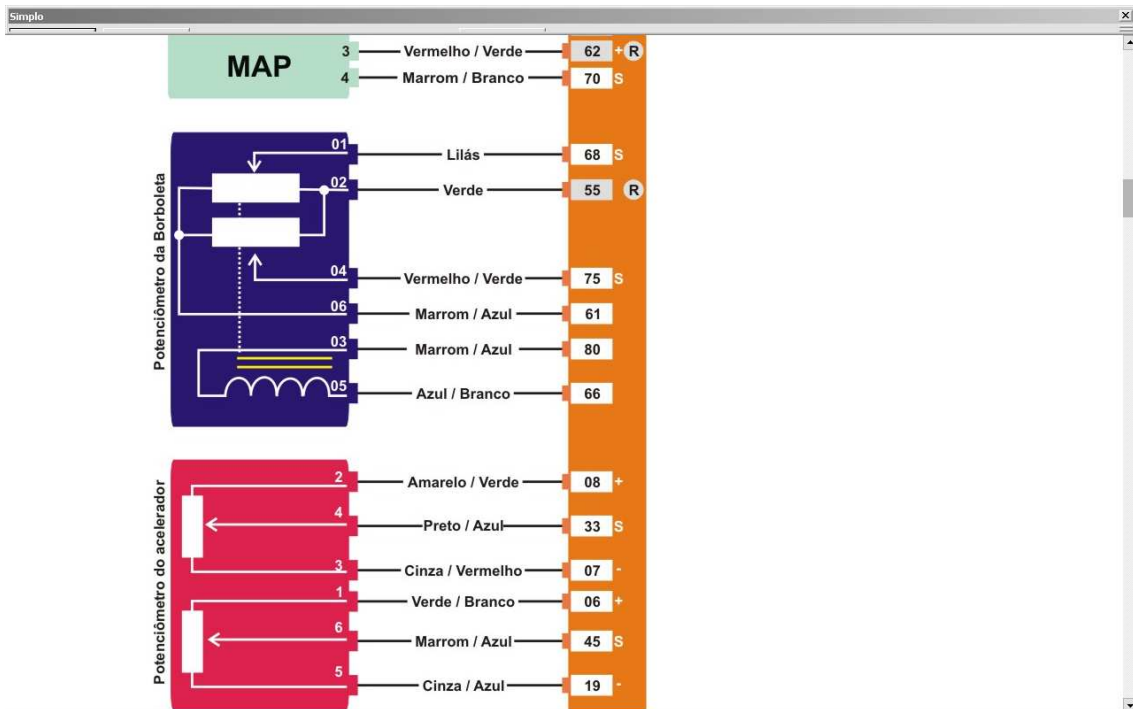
Simplo

MAP
3 Vermelho / Verde 62 + R
4 Marrom / Branco 70 S

Potenciômetro da Borboleta
01 Lilás 68 S
02 Verde 55 R
04 Vermelho / Verde 75 S
06 Marrom / Azul 61
03 Marrom / Azul 80
05 Azul / Branco 66

Potenciômetro do acelerador
2 Amarelo / Verde 08 +
4 Preto / Azul 33 S
3 Cinza / Vermelho 07 -
1 Verde / Branco 06 +
6 Marrom / Azul 45 S
5 Cinza / Azul 19 -